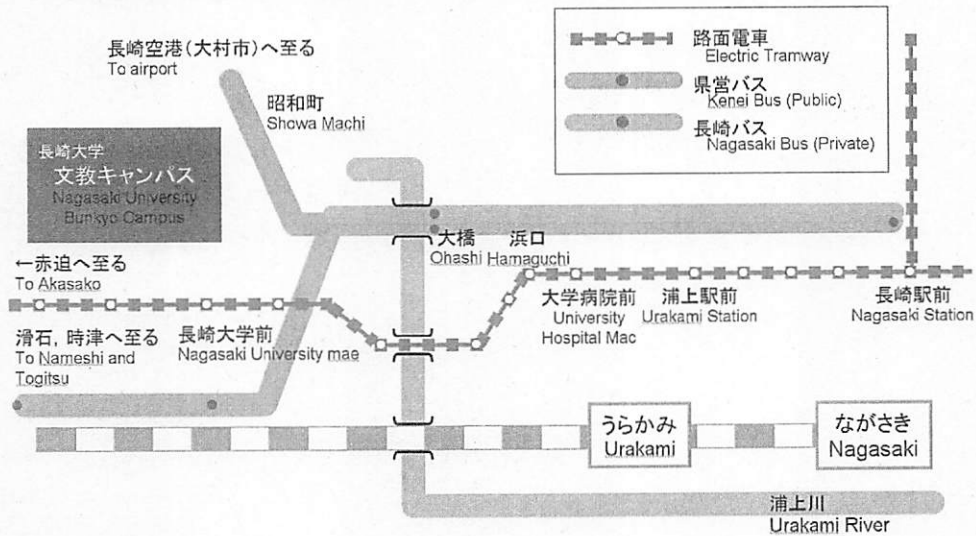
路面電車
Electric Tramway
県営バス
Kenei Bus (Public)
長崎バス
Nagasaki Bus (Private)

長崎空港(大村市)へ至る
To airport

昭和町
Showa Machi

長崎大学
文教キャンパス
Nagasaki University
Bunkyo Campus

←赤迫へ至る
To Akasako

大橋
Ohashi

浜口
Hamaguchi

大学病院前
University
Hospital Mae

浦上駅前
Urakami Station

長崎駅前
Nagasaki Station

滑石, 時津へ至る
To Nameshi and
Togitsu

長崎大学前
Nagasaki University mae

うらかみ
Urakami

ながさき
Nagasaki

浦上川
Urakami River